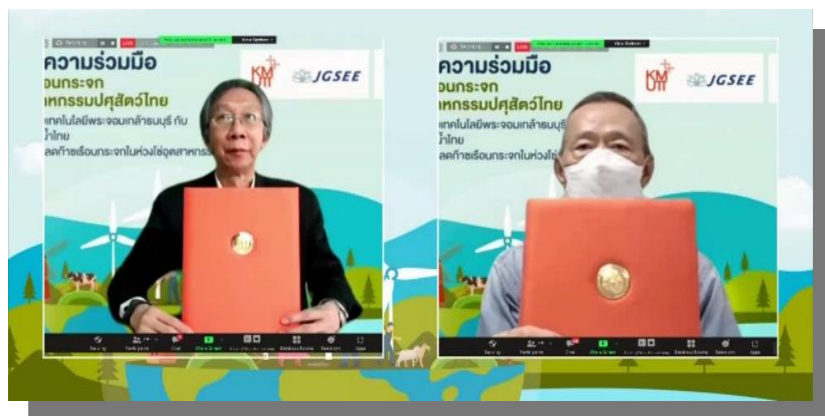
ความร่วมมือ
อนกระจก
หกรรมปศุสัตว์ไทย
แทคโนโลยีพระจอมเกล้าธนบุรี กับ
น้ำไทย
ลดก๊าซเรือนกระจกในห่วงโซ่อุตสาหกรร
KMUTT
JGSEE
LIVE

ความร่วมมือ
อนกระจก
หกรรมปศุสัตว์ไทย
แทคโนโลยีพระจอมเกล้าธนบุรี กับ
น้ำไทย
ลดก๊าซเรือนกระจกในห่วงโซ่อุ
KMUTT
JGSEE
LIVE